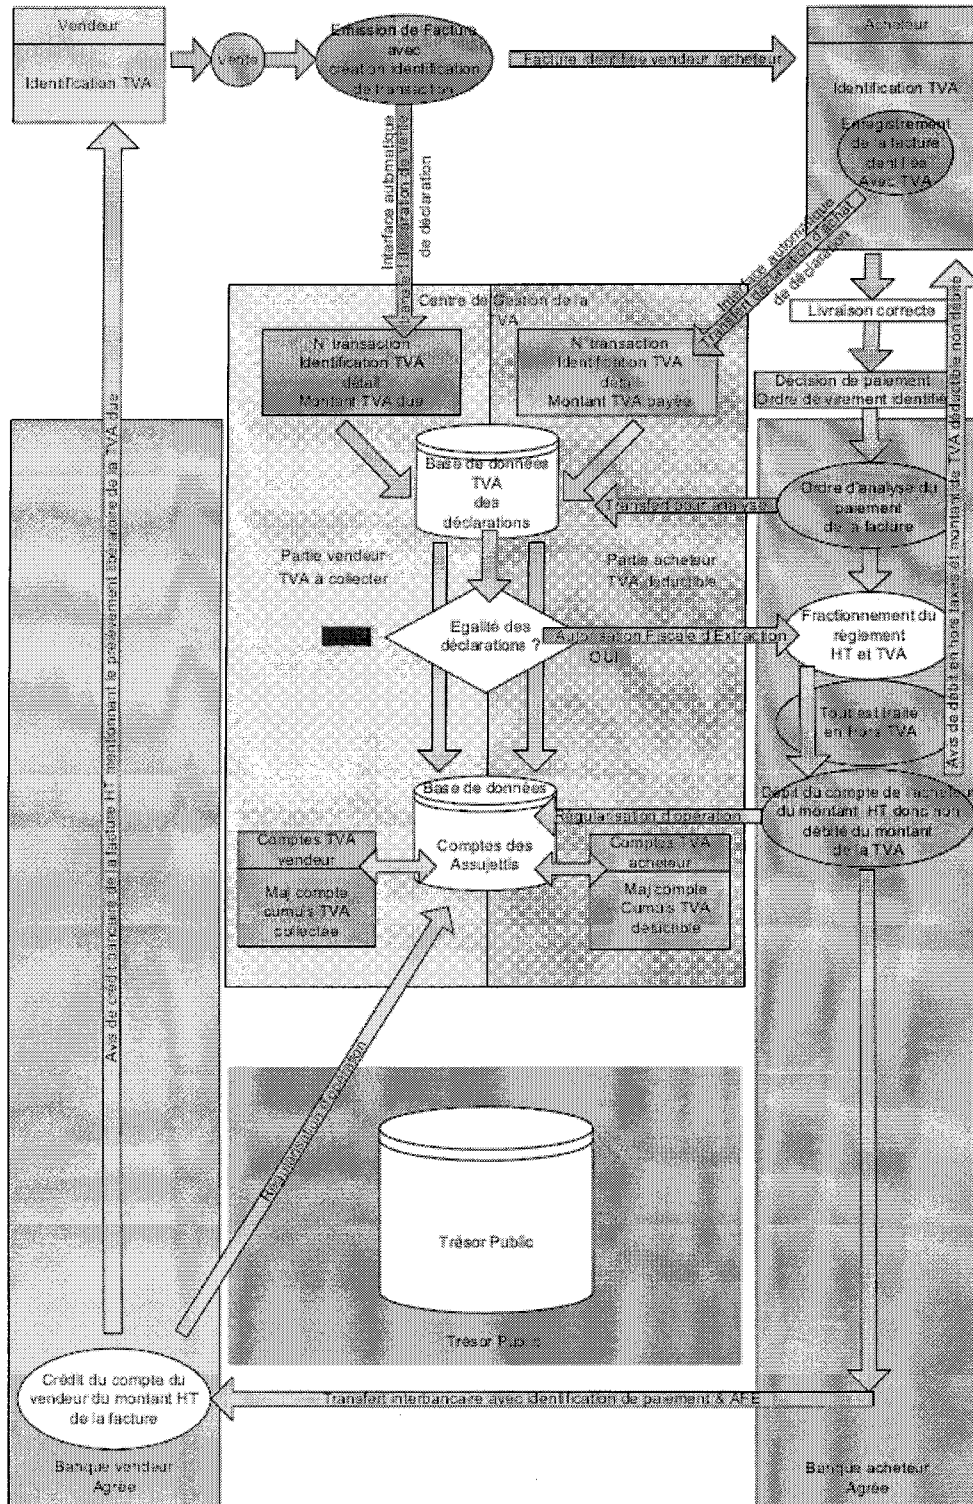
Vendeur

Identification TVA

Vente

Emission de Facture avec création identification de transaction

Facture identifiée vendeur / acheteur

Acheteur

Identification TVA

Enregistrement de la facture identifiée Avec TVA

Interface automatique Transfert déclaration de vente de déclaration

Interface automatique Transfert déclaration d'achat de déclaration

Centre de Gestion de la TVA

N° transaction Identification TVA détail Montant TVA due

N° transaction Identification TVA détail Montant TVA payée

Livraison correcte

Décision de paiement Ordre de virement identifié

Base de données TVA des déclarations

Transfert pour analyse

Ordre d'analyse du paiement de la facture

Partie vendeur TVA à collecter

Partie acheteur TVA déductible

Egalité des déclarations ?

Autorisation Fiscale d'Extraction OUI

Fractionnement du règlement HT et TVA

Tout est traité en Hors TVA

Avis de débit en hors taxe et montant de TVA déductible non donné

Base de données Comptes des Assujettis

Régularisation d'opération

Débit du compte de l'acheteur du montant HT donc non débité du montant de la TVA

Comptes TVA vendeur

Maj compte cumuls TVA collectée

Comptes TVA acheteur

Maj compte Cumuls TVA déductible

Avis de crédit bancaire de la facture HT mentionnant le prélèvement libératoire de la TVA due

Régularisation d'opération

Trésor Public

Trésor Public

Crédit du compte du vendeur du montant HT de la facture

Transfert interbancaire avec identification de paiement & AFE

Banque vendeur Agréé

Banque acheteur Agréé